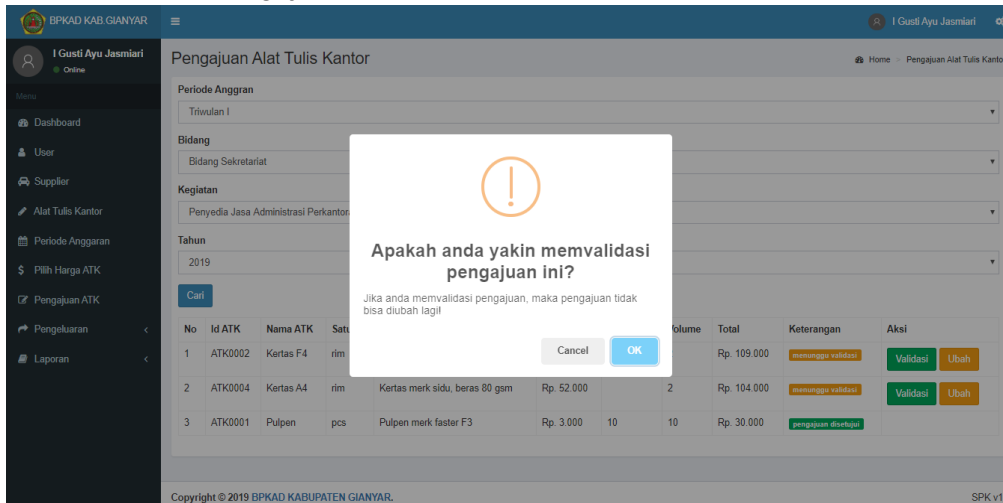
BPKAD KAB.GIANYAR

I Gusti Ayu Jasmiari

I Gusti Ayu Jasmiari
Online

Menu
Dashboard
User
Supplier
Alat Tulis Kantor
Periode Anggaran
Pilih Harga ATK
Pengajuan ATK
Pengeluaran
Laporan

Pengajuan Alat Tulis Kantor

Home > Pengajuan Alat Tulis Kanto

Periode Anggran
Triwulan I

Bidang
Bidang Sekretariat

Kegiatan
Penyedia Jasa Administrasi Perkantor

Tahun
2019

Cari

| No | Id ATK | Nama ATK | Satu | | | | Volume | Total | Keterangan | Aksi |
|---|---|---|---|---|---|---|---|---|---|---|
| 1 | ATK0002 | Kertas F4 | rim | | | | | Rp. 109.000 | menunggu validasi | Validasi Ubah |
| 2 | ATK0004 | Kertas A4 | rim | Kertas merk sidu, beras 80 gsm | Rp. 52.000 | | 2 | Rp. 104.000 | menunggu validasi | Validasi Ubah |
| 3 | ATK0001 | Pulpen | pcs | Pulpen merk faster F3 | Rp. 3.000 | 10 | 10 | Rp. 30.000 | pengajuan disetujui | |

Apakah anda yakin memvalidasi pengajuan ini?

Jika anda memvalidasi pengajuan, maka pengajuan tidak bisa diubah lagi!

Cancel
OK

Copyright © 2019 BPKAD KABUPATEN GIANYAR.

SPK v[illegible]